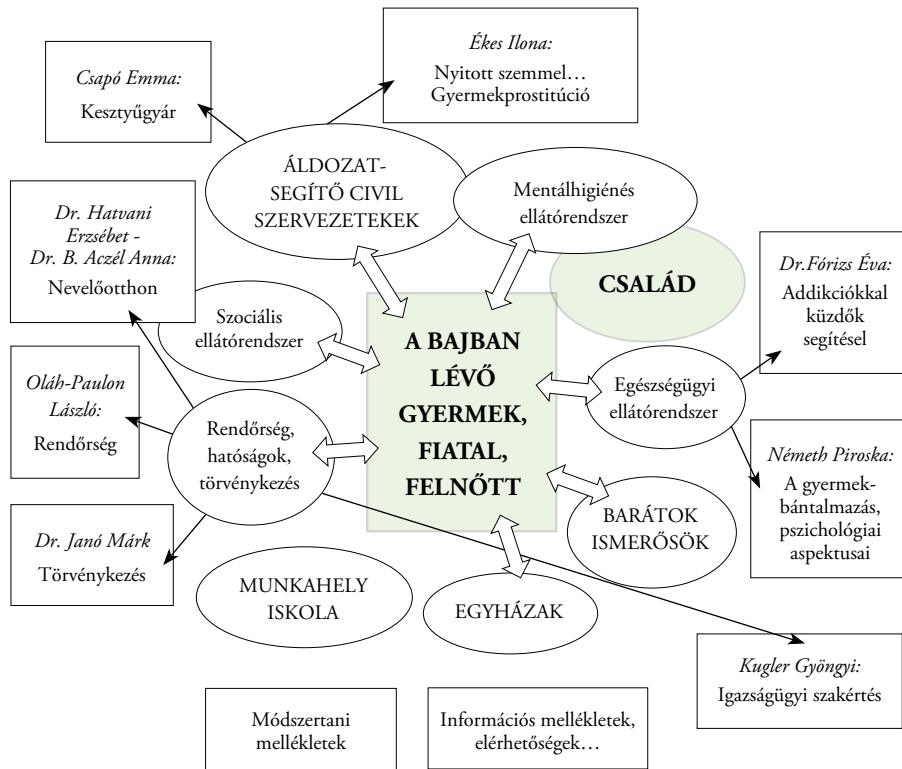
*Csapó Emma:*
Kesztyűgyár

*Ékes Ilona:*
Nyitott szemmel… Gyermekprostitúció

ÁLDOZAT-SEGÍTŐ CIVIL SZERVEZETEKEK

Mentálhigiénés ellátórendszer

*Dr. Hatvani Erzsébet - Dr. B. Aczél Anna:*
Nevelőotthon

CSALÁD

*Dr.Fórizs Éva:*
Addikciókkal küzdők segítésel

Szociális ellátórendszer

A BAJBAN LÉVŐ GYERMEK, FIATAL, FELNŐTT

Egészségügyi ellátórendszer

*Oláh-Paulon László:*
Rendőrség

Rendőrség, hatóságok, törvénykezés

*Németh Piroska:*
A gyermekbántalmazás, pszichológiai aspektusai

BARÁTOK ISMERŐSÖK

*Dr. Janó Márk*
Törvénykezés

MUNKAHELY ISKOLA

EGYHÁZAK

*Kugler Gyöngyi:*
Igazságügyi szakértés

Módszertani mellékletek

Információs mellékletek, elérhetőségek…